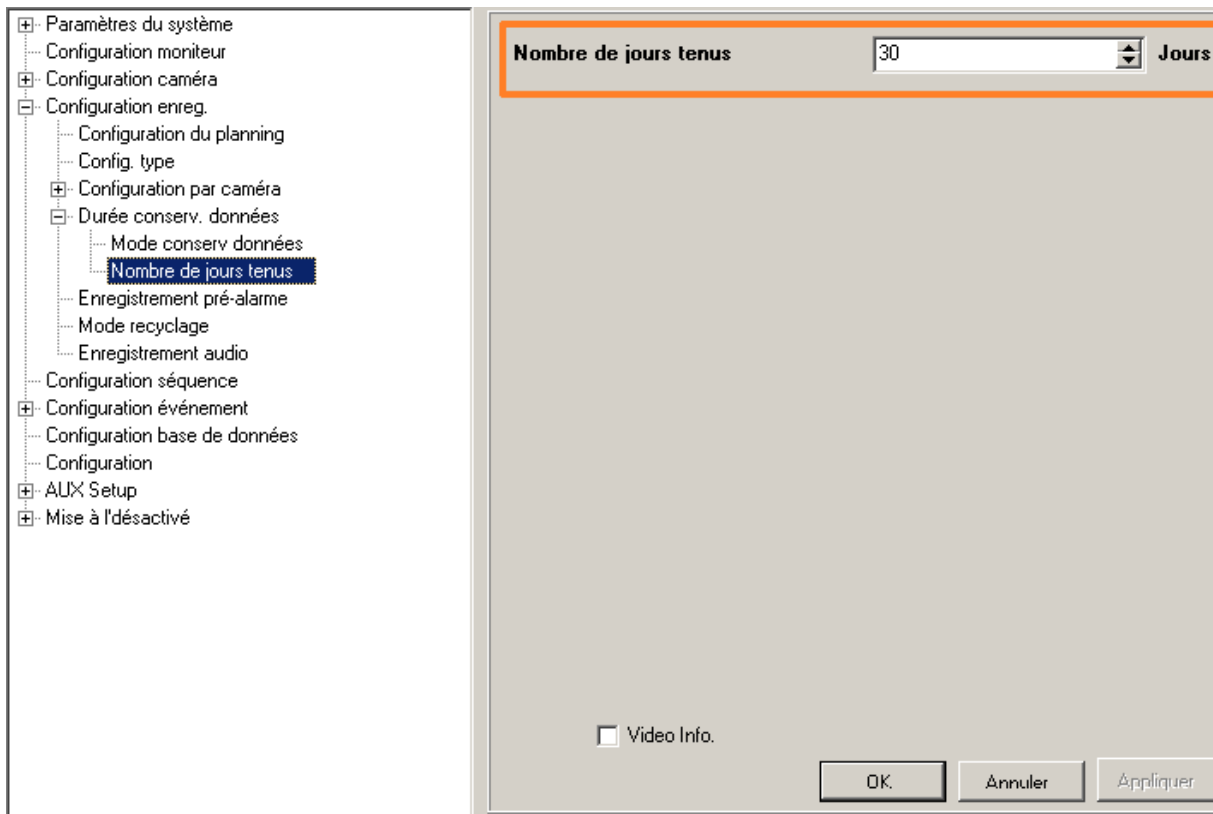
Paramètres du système
Configuration moniteur
Configuration caméra
Configuration enreg.
Configuration du planning
Config. type
Configuration par caméra
Durée conserv. données
Mode conserv données
Nombre de jours tenus
Enregistrement pré-alarme
Mode recyclage
Enregistrement audio
Configuration séquence
Configuration événement
Configuration base de données
Configuration
AUX Setup
Mise à l'désactivé

Nombre de jours tenus
30
Jours

Video Info.

OK
Annuler
Appliquer